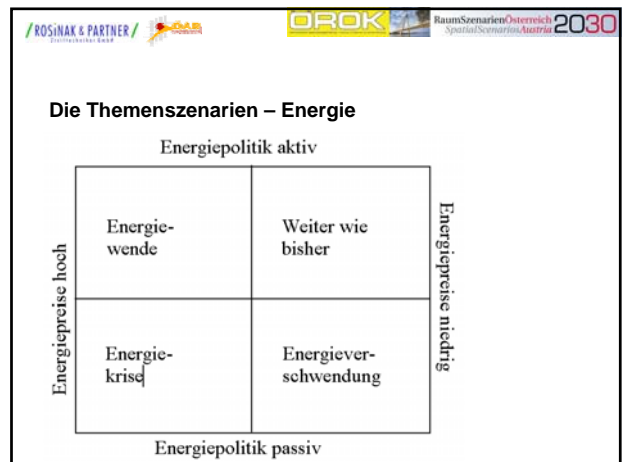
/ROSINAK & PARTNER/ ÖAR OROK RaumSzenarienÖsterreich SpatialScenariosAustria 2030

Die Themenszenarien – Energie

Energiepolitik aktiv

Energiepreise hoch

Energiepreise niedrig

| Energiewende | Weiter wie bisher |
|---|---|
| Energiekrise | Energieverschwendung |

Energiepolitik passiv